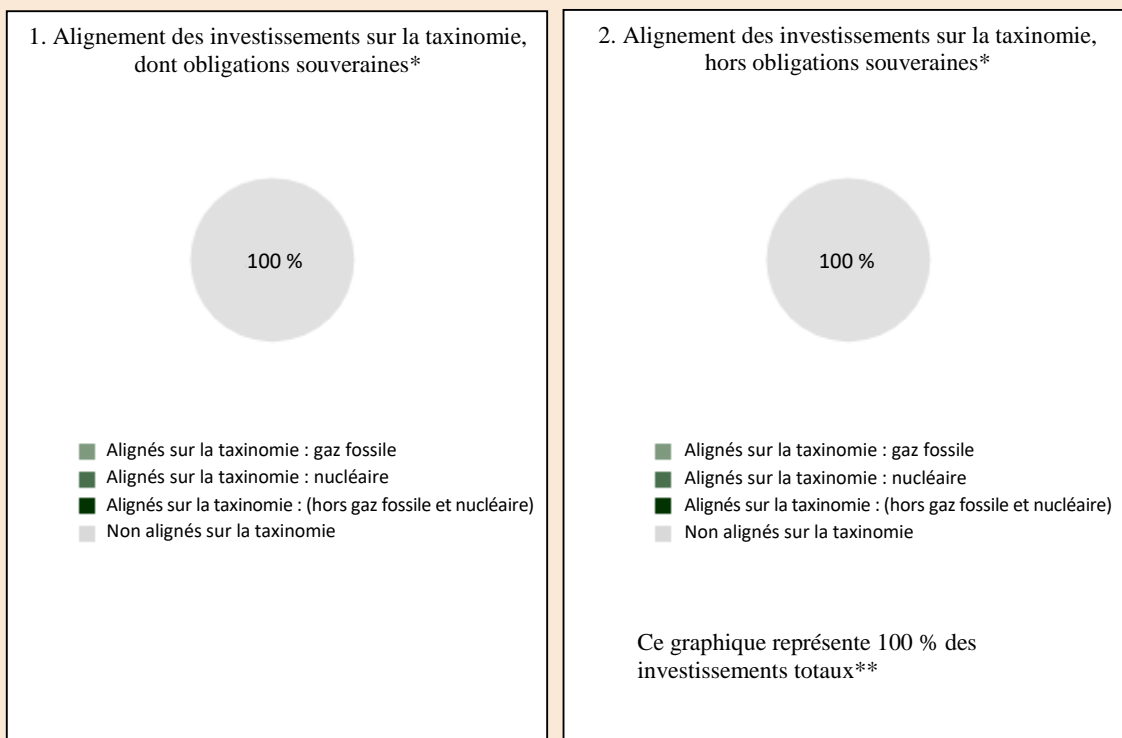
1. Alignement des investissements sur la taxinomie, dont obligations souveraines*

100 %

Alignés sur la taxinomie : gaz fossile
Alignés sur la taxinomie : nucléaire
Alignés sur la taxinomie : (hors gaz fossile et nucléaire)
Non alignés sur la taxinomie

2. Alignement des investissements sur la taxinomie, hors obligations souveraines*

100 %

Alignés sur la taxinomie : gaz fossile
Alignés sur la taxinomie : nucléaire
Alignés sur la taxinomie : (hors gaz fossile et nucléaire)
Non alignés sur la taxinomie

Ce graphique représente 100 % des investissements totaux**